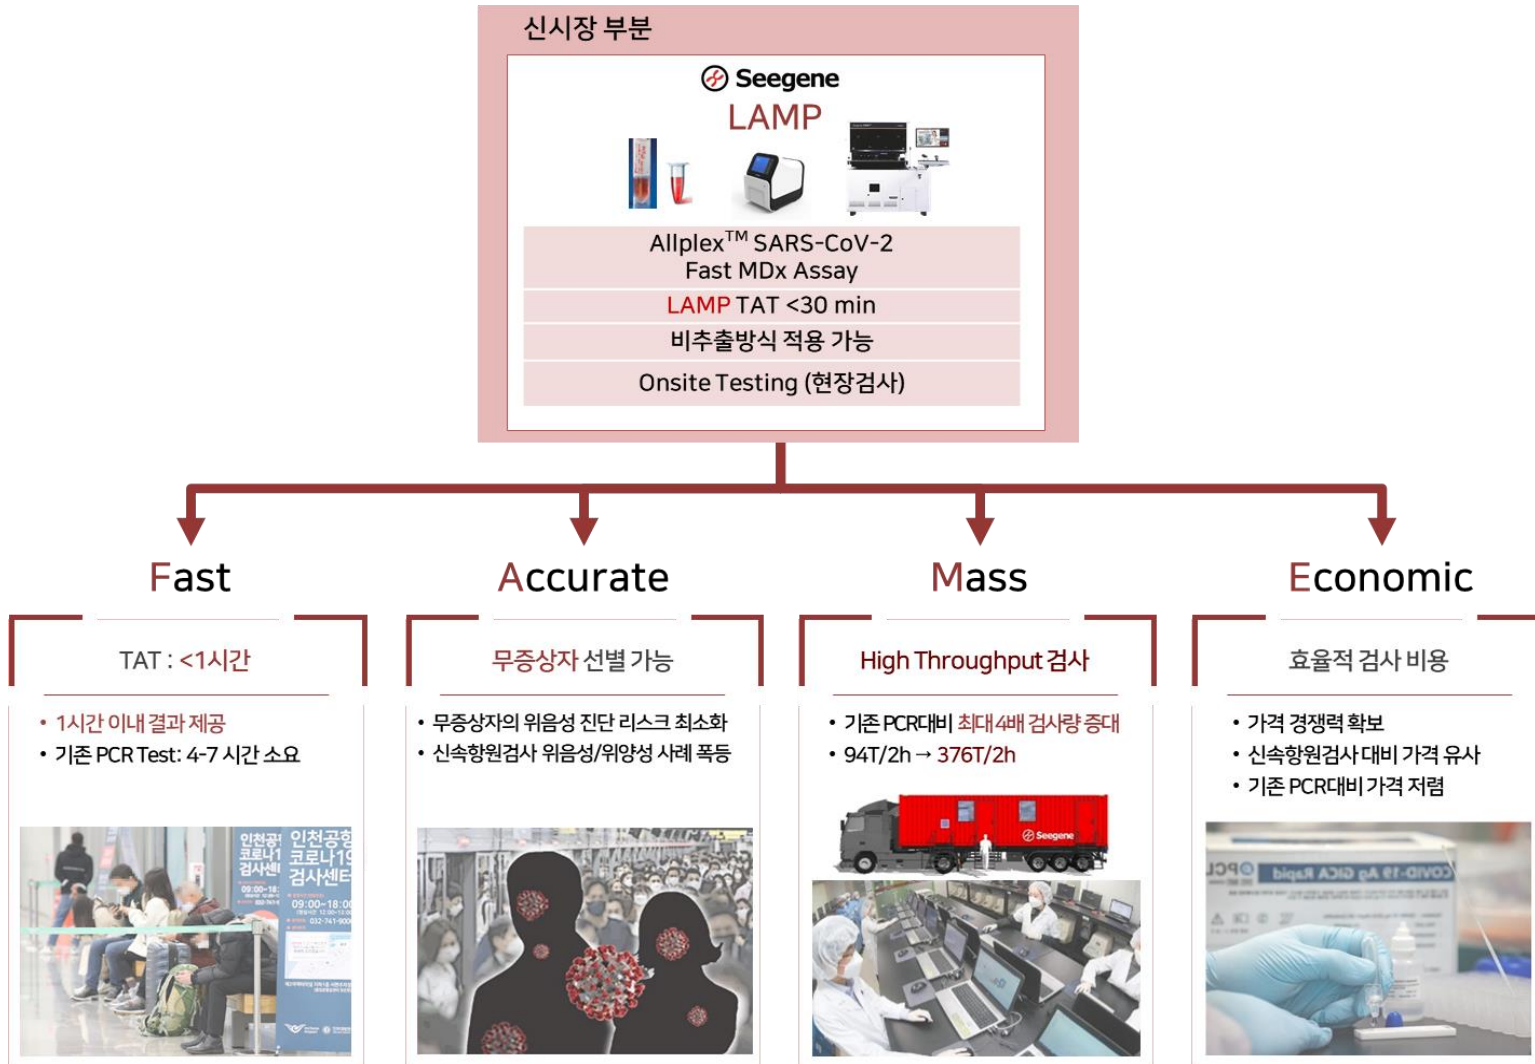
신시장 부분

Seegene
LAMP

Allplex$^{TM}$ SARS-CoV-2 Fast MDx Assay
LAMP TAT <30 min
비추출방식 적용 가능
Onsite Testing (현장검사)

Fast

TAT : <1시간

• 1시간 이내 결과 제공
• 기존 PCR Test: 4-7 시간 소요

인천공항 코로나19 검사센터
09:00~18:00

Accurate

무증상자 선별 가능

• 무증상자의 위음성 진단 리스크 최소화
• 신속항원검사 위음성/위양성 사례 폭등

Mass

High Throughput 검사

• 기존 PCR대비 최대 4배 검사량 증대
• 94T/2h → 376T/2h

Seegene

Economic

효율적 검사 비용

• 가격 경쟁력 확보
• 신속항원검사 대비 가격 유사
• 기존 PCR대비 가격 저렴

COVID-19 Ag GICA Rapid